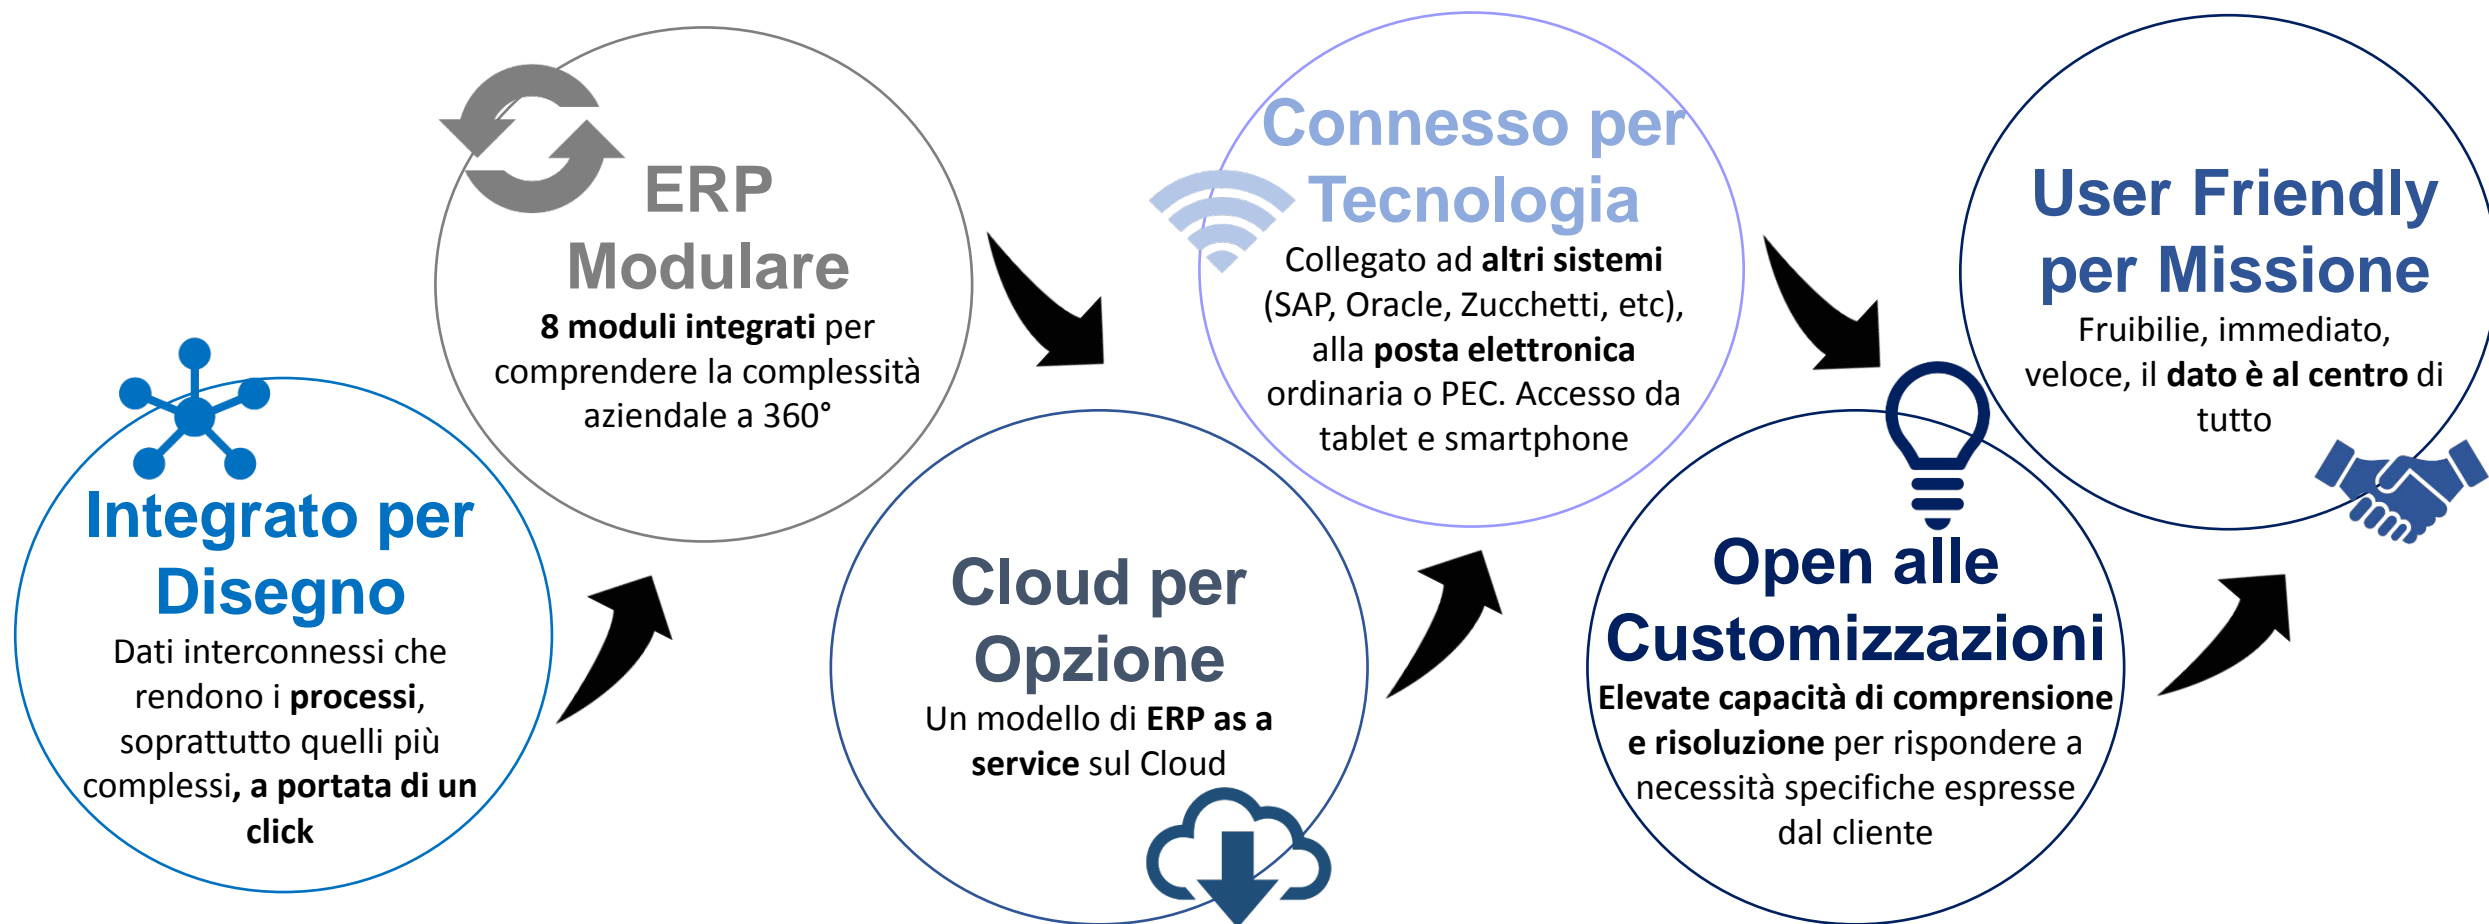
Integrato per Disegno

Dati interconnessi che rendono i **processi**, soprattutto quelli più complessi**, a portata di un click**

ERP Modulare

**8 moduli integrati** per comprendere la complessità aziendale a 360°

Cloud per Opzione

Un modello di **ERP as a service** sul Cloud

Connesso per Tecnologia

Collegato ad **altri sistemi** (SAP, Oracle, Zucchetti, etc), alla **posta elettronica** ordinaria o PEC. Accesso da tablet e smartphone

Open alle Customizzazioni

**Elevate capacità di comprensione e risoluzione** per rispondere a necessità specifiche espresse dal cliente

User Friendly per Missione

Fruibilie, immediato, veloce, il **dato è al centro** di tutto